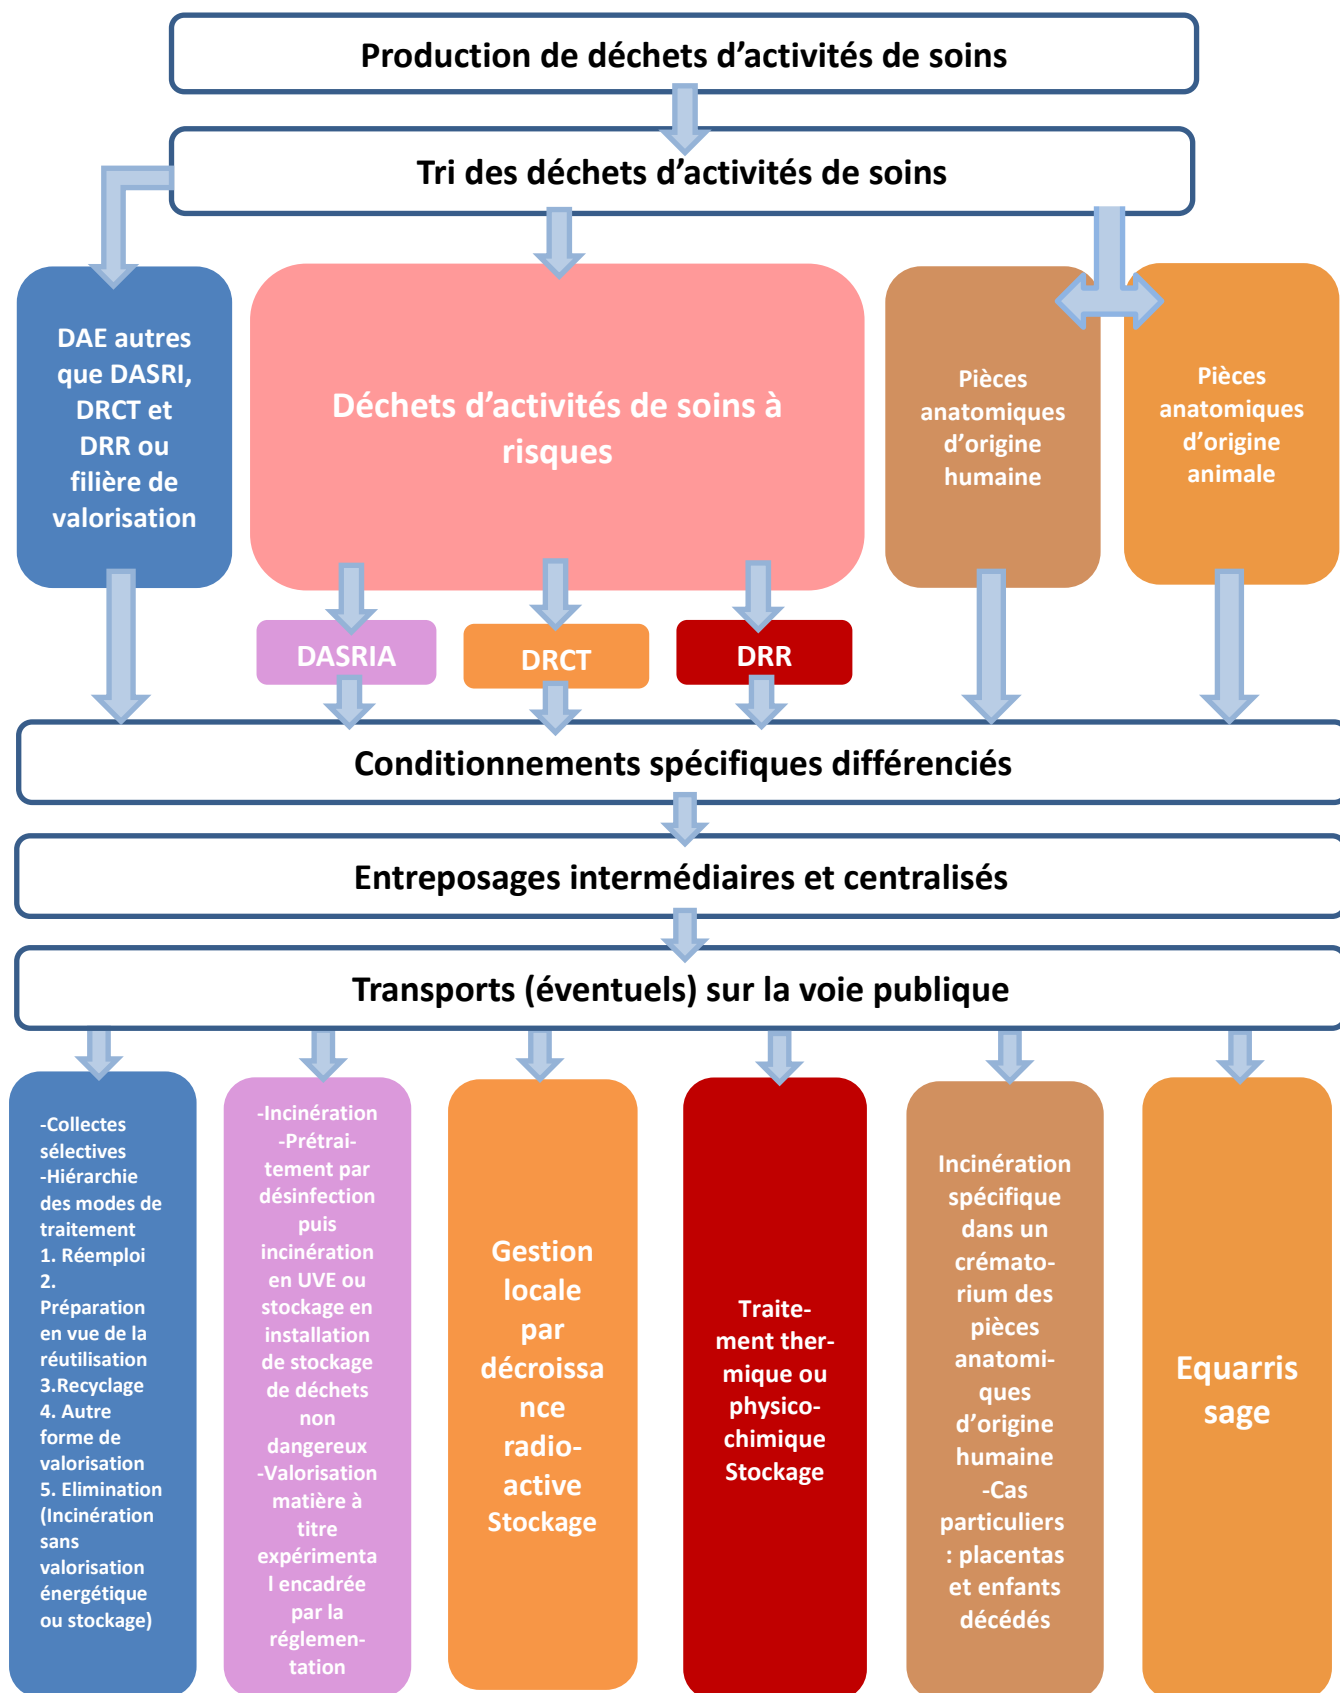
Production de déchets d'activités de soins

Tri des déchets d'activités de soins

DAE autres que DASRI, DRCT et DRR ou filière de valorisation

Déchets d'activités de soins à risques

Pièces anatomiques d'origine humaine

Pièces anatomiques d'origine animale

DASRIA

DRCT

DRR

Conditionnements spécifiques différenciés

Entreposages intermédiaires et centralisés

Transports (éventuels) sur la voie publique

-Collectes sélectives
-Hiérarchie des modes de traitement
1. Réemploi
2. Préparation en vue de la réutilisation
3.Recyclage
4. Autre forme de valorisation
5. Elimination (Incinération sans valorisation énergétique ou stockage)

-Incinération
-Prétraitement par désinfection puis incinération en UVE ou stockage en installation de stockage de déchets non dangereux
-Valorisation matière à titre expérimental encadrée par la réglementation

Gestion locale par décroissance radio-active Stockage

Traitement thermique ou physico-chimique Stockage

Incinération spécifique dans un crématorium des pièces anatomiques d'origine humaine
-Cas particuliers : placentas et enfants décédés

Equarrissage